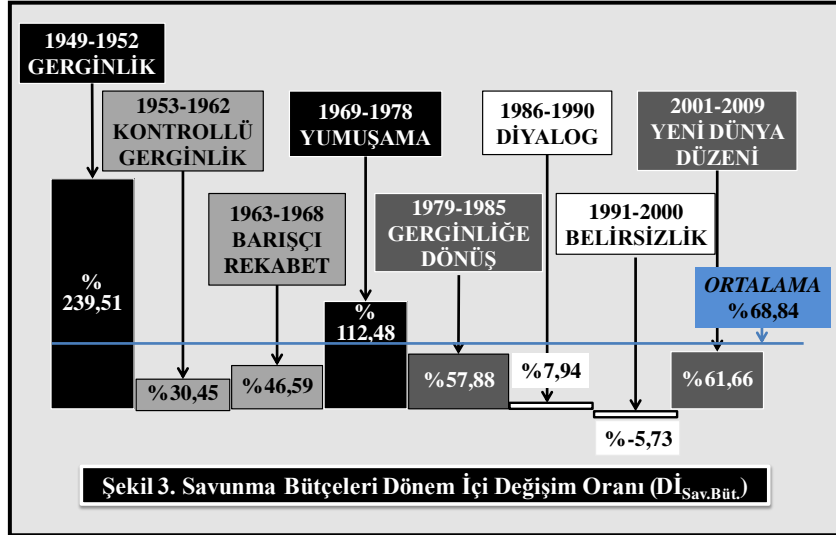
1949-1952 GERGİNLİK

1953-1962 KONTROLLÜ GERGİNLİK

1963-1968 BARIŞÇI REKABET

1969-1978 YUMUŞAMA

1979-1985 GERGİNLİĞE DÖNÜŞ

1986-1990 DİYALOG

1991-2000 BELİRSİZLİK

2001-2009 YENİ DÜNYA DÜZENİ

ORTALAMA %68,84

% 239,51

%30,45

%46,59

% 112,48

%57,88

%7,94

%-5,73

%61,66

Şekil 3. Savunma Bütçeleri Dönem İçi Değişim Oranı ($Dİ_{Sav.Büt.}$)